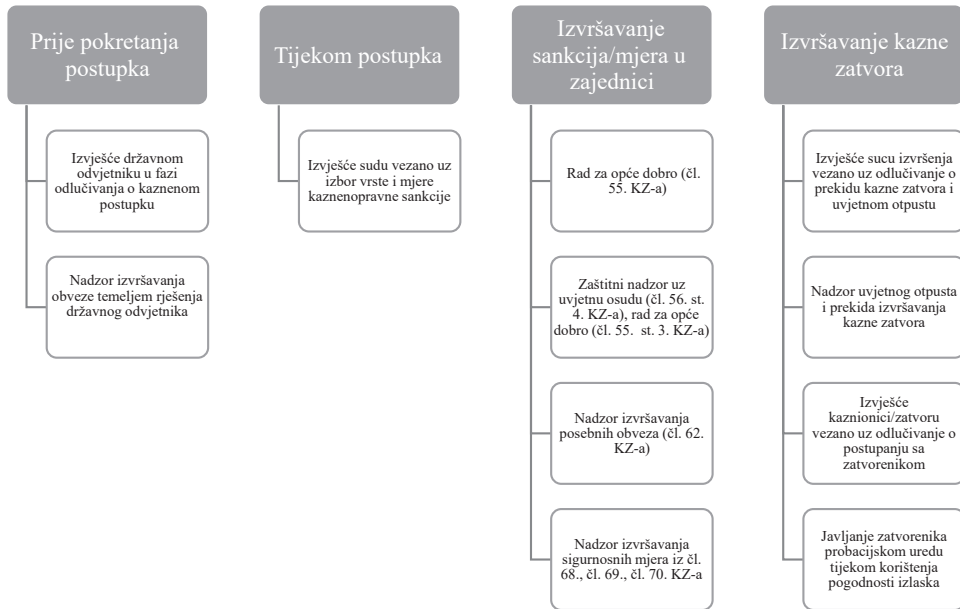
Prije pokretanja postupka

Izvješće državnom odvjetniku u fazi odlučivanja o kaznenom postupku

Nadzor izvršavanja obveze temeljem rješenja državnog odvjetnika

Tijekom postupka

Izvješće sudu vezano uz izbor vrste i mjere kaznenopravne sankcije

Izvršavanje sankcija/mjera u zajednici

Rad za opće dobro (čl. 55. KZ-a)

Zaštitni nadzor uz uvjetnu osudu (čl. 56. st. 4. KZ-a), rad za opće dobro (čl. 55. st. 3. KZ-a)

Nadzor izvršavanja posebnih obveza (čl. 62. KZ-a)

Nadzor izvršavanja sigurnosnih mjera iz čl. 68., čl. 69., čl. 70. KZ-a

Izvršavanje kazne zatvora

Izvješće sucu izvršenja vezano uz odlučivanje o prekidu kazne zatvora i uvjetnom otpustu

Nadzor uvjetnog otpusta i prekida izvršavanja kazne zatvora

Izvješće kaznionici/zatvoru vezano uz odlučivanje o postupanju sa zatvorenikom

Javljanje zatvorenika probacijskom uredu tijekom korištenja pogodnosti izlaska